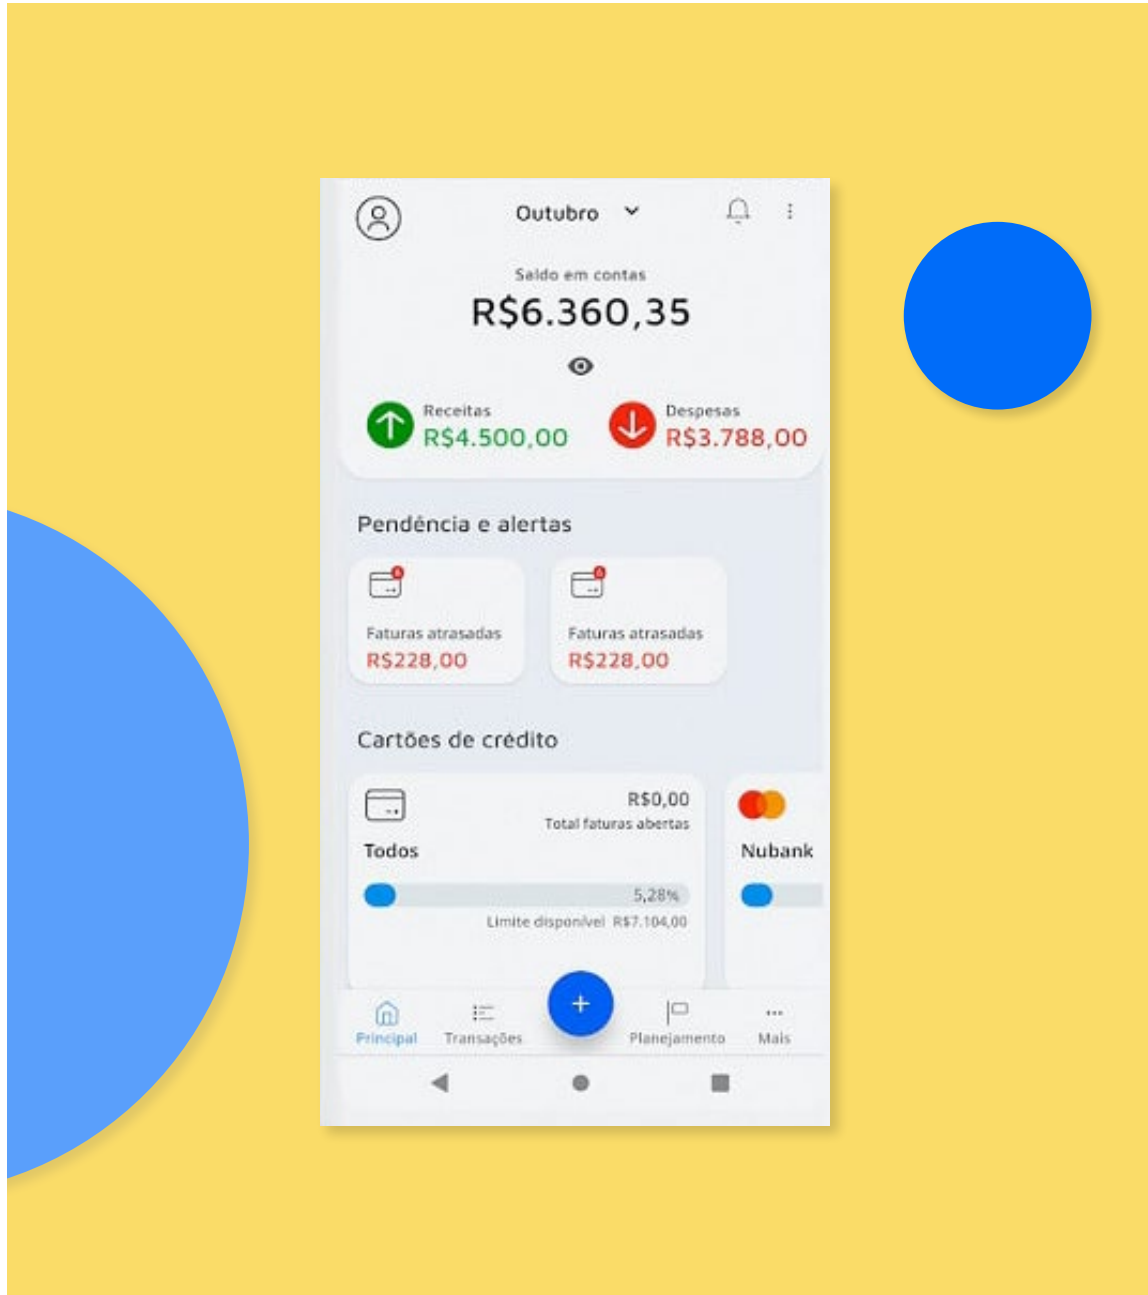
Outubro

Saldo em contas
R$6.360,35

Receitas
R$4.500,00

Despesas
R$3.788,00

Pendência e alertas

Faturas atrasadas
R$228,00

Faturas atrasadas
R$228,00

Cartões de crédito

R$0,00
Total faturas abertas
Todos
5,28%
Limite disponível R$7.104,00

Nubank

+

Principal
Transações
Planejamento
Mais